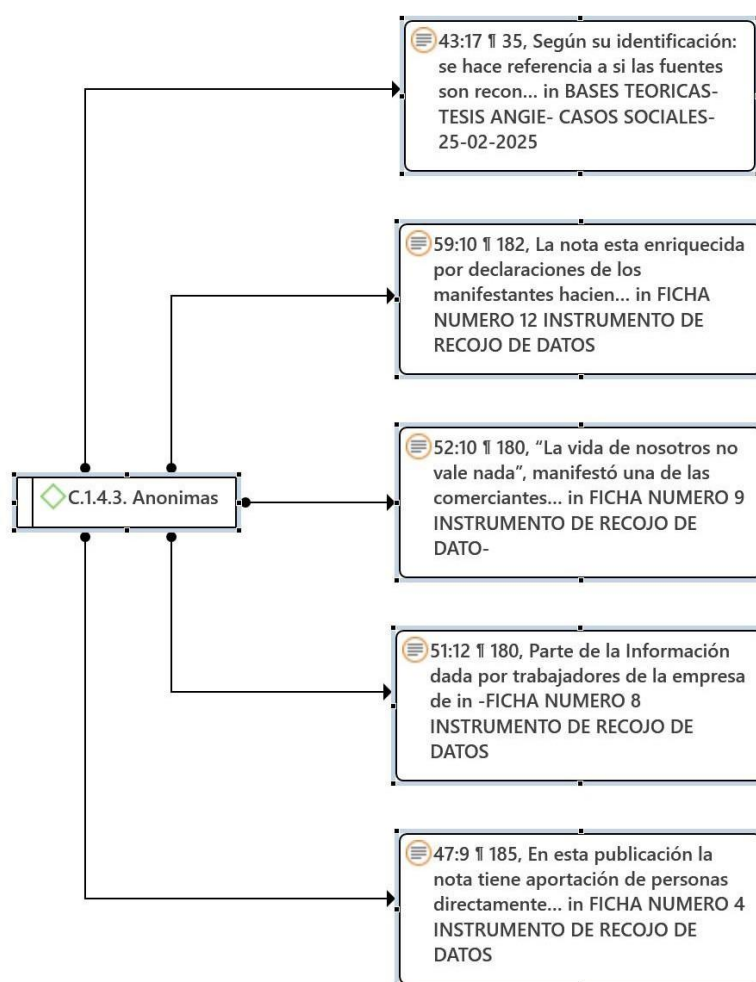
43:17 ¶ 35, Según su identificación: se hace referencia a si las fuentes son recon... in BASES TEORICAS-TESIS ANGIE- CASOS SOCIALES-25-02-2025

59:10 ¶ 182, La nota esta enriquecida por declaraciones de los manifestantes hacien... in FICHA NUMERO 12 INSTRUMENTO DE RECOJO DE DATOS

C.1.4.3. Anonimas

52:10 ¶ 180, "La vida de nosotros no vale nada", manifestó una de las comerciantes... in FICHA NUMERO 9 INSTRUMENTO DE RECOJO DE DATO-

51:12 ¶ 180, Parte de la Información dada por trabajadores de la empresa de in -FICHA NUMERO 8 INSTRUMENTO DE RECOJO DE DATOS

47:9 ¶ 185, En esta publicación la nota tiene aportación de personas directamente... in FICHA NUMERO 4 INSTRUMENTO DE RECOJO DE DATOS